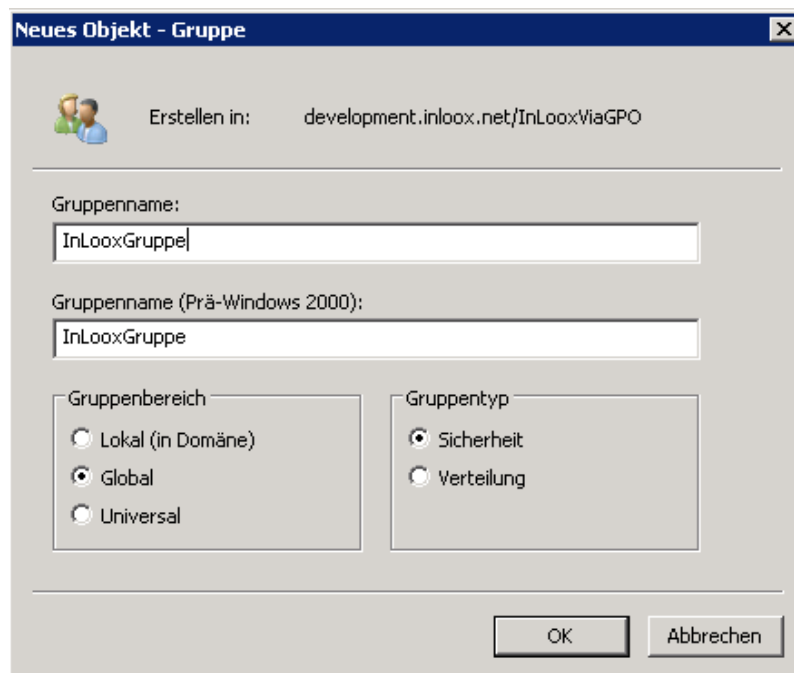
Neues Objekt - Gruppe

Erstellen in: development.inloox.net/InLooxViaGPO

Gruppenname:

InLooxGruppe

Gruppenname (Prä-Windows 2000):

InLooxGruppe

Gruppenbereich

Lokal (in Domäne)

Global

Universal

Gruppentyp

Sicherheit

Verteilung

OK

Abbrechen